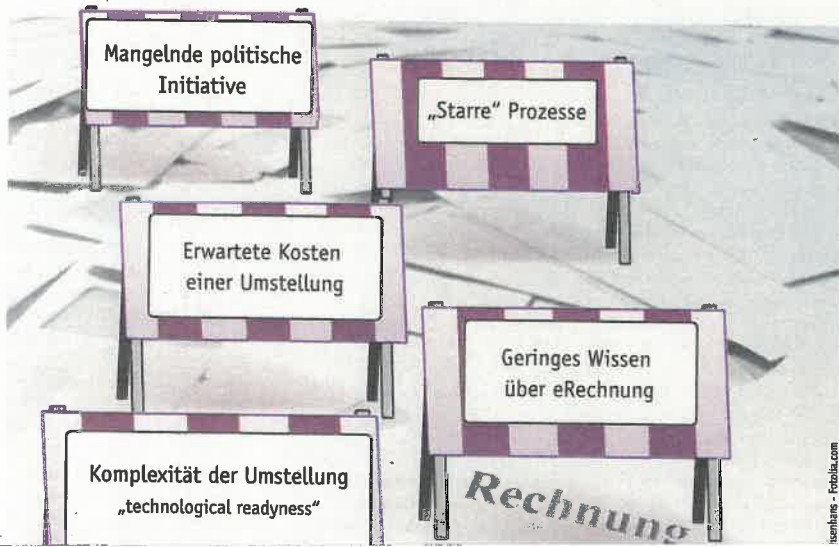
Mangelnde politische Initiative

„Starre" Prozesse

Erwartete Kosten einer Umstellung

Geringes Wissen über eRechnung

Komplexität der Umstellung „technological readyness"

Rechnung

isenkans - Fotolia.com